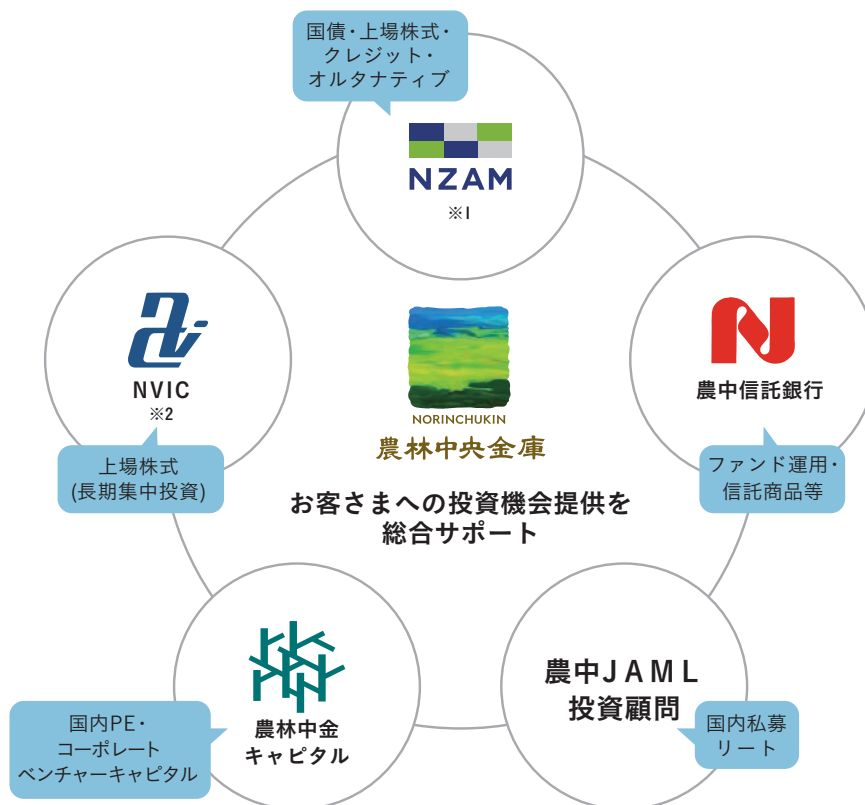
国債・上場株式・
クレジット・
オルタナティブ

NZAM
※1

農中信託銀行

ファンド運用・
信託商品等

NVIC
※2

上場株式
(長期集中投資)

NORINCHUKIN
農林中央金庫

お客さまへの投資機会提供を
総合サポート

農中JAML
投資顧問

国内私募
リート

国内PE・
コーポレート
ベンチャーキャピタル

農林中金
キャピタル